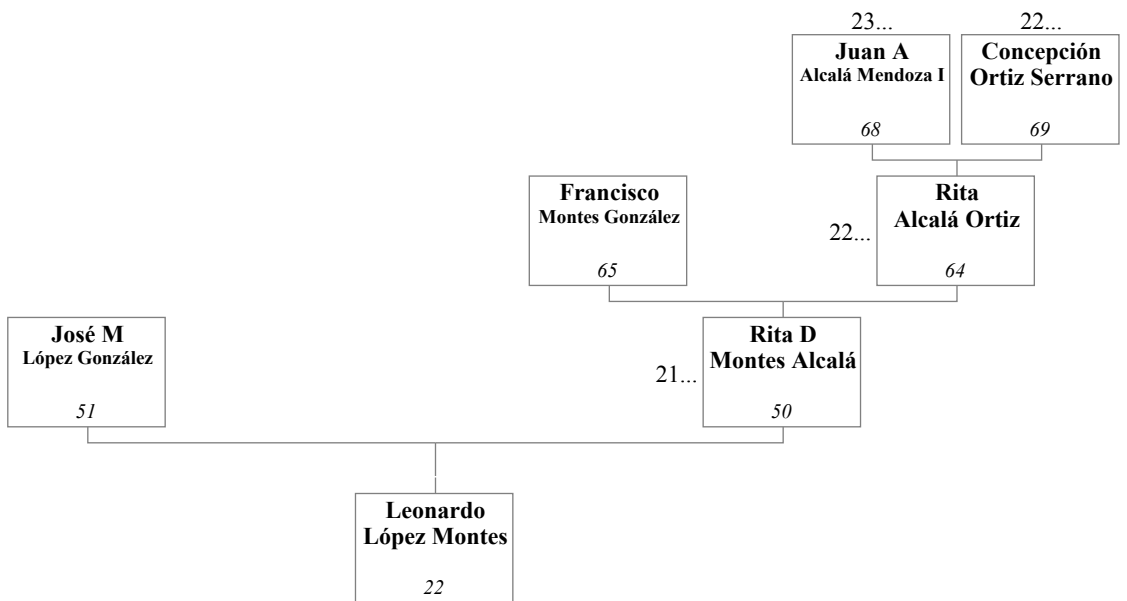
23...
Juan A
Alcalá Mendoza I
68

22...
Concepción
Ortiz Serrano
69

Francisco
Montes González
65

22...
Rita
Alcalá Ortiz
64

José M
López González
51

21...
Rita D
Montes Alcalá
50

Leonardo
López Montes
22